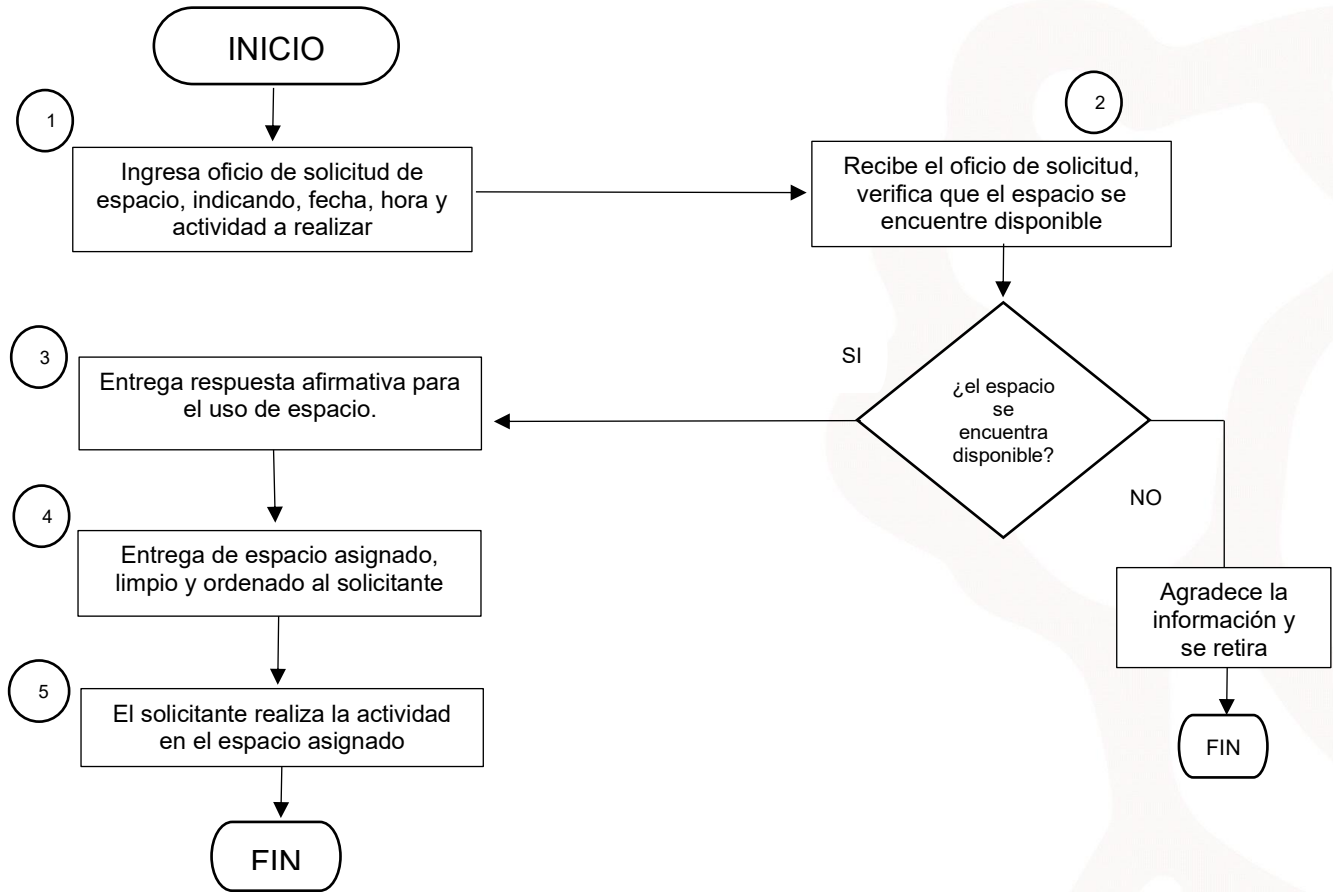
INICIO

1

Ingresa oficio de solicitud de espacio, indicando, fecha, hora y actividad a realizar

2

Recibe el oficio de solicitud, verifica que el espacio se encuentre disponible

¿el espacio se encuentra disponible?

SI

NO

3

Entrega respuesta afirmativa para el uso de espacio.

4

Entrega de espacio asignado, limpio y ordenado al solicitante

5

El solicitante realiza la actividad en el espacio asignado

FIN

Agradece la información y se retira

FIN